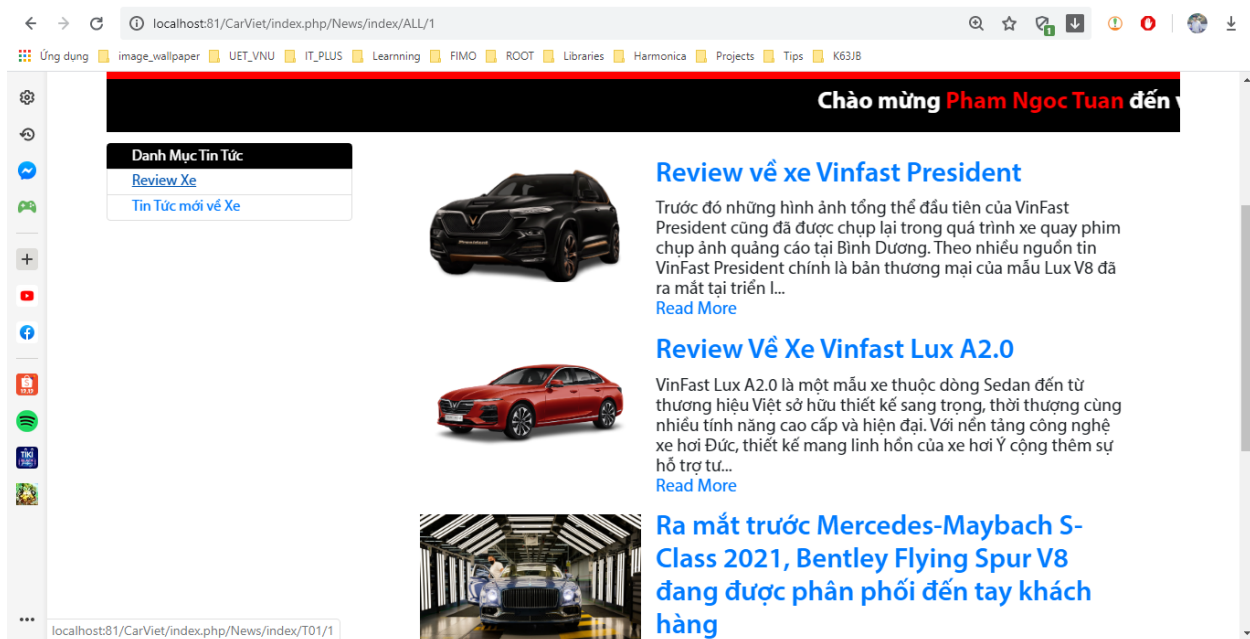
localhost:81/CarViet/index.php/News/index/ALL/1

Ứng dụng image_wallpaper UET_VNU IT_PLUS Learnning FIMO ROOT Libraries Harmonica Projects Tips K63JB

Chào mừng Pham Ngoc Tuan đến v

Danh Mục Tin Tức
Review Xe
Tin Tức mới về Xe

Review về xe Vinfast President

Trước đó những hình ảnh tổng thể đầu tiên của VinFast President cũng đã được chụp lại trong quá trình xe quay phim chụp ảnh quảng cáo tại Bình Dương. Theo nhiều nguồn tin VinFast President chính là bản thương mại của mẫu Lux V8 đã ra mắt tại triển l...
Read More

Review Về Xe Vinfast Lux A2.0

VinFast Lux A2.0 là một mẫu xe thuộc dòng Sedan đến từ thương hiệu Việt sở hữu thiết kế sang trọng, thời thượng cùng nhiều tính năng cao cấp và hiện đại. Với nền tảng công nghệ xe hơi Đức, thiết kế mang linh hồn của xe hơi Ý cộng thêm sự hỗ trợ tư...
Read More

Ra mắt trước Mercedes-Maybach S-Class 2021, Bentley Flying Spur V8 đang được phân phối đến tay khách hàng

localhost:81/CarViet/index.php/News/index/T01/1